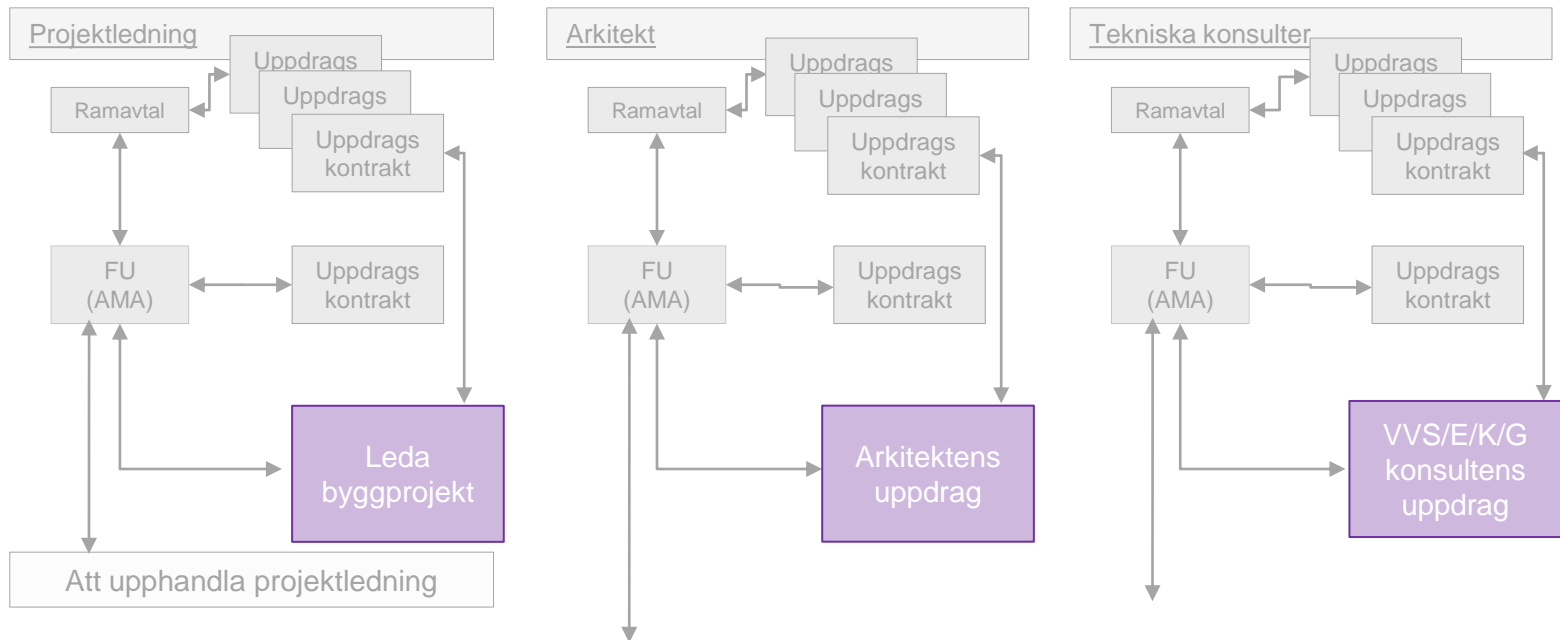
Projektledning

Ramavtal

Uppdrags

Uppdrags

Uppdrags kontrakt

FU (AMA)

Uppdrags kontrakt

Leda byggprojekt

Att upphandla projektledning

Arkitekt

Ramavtal

Uppdrags

Uppdrags

Uppdrags kontrakt

FU (AMA)

Uppdrags kontrakt

Arkitektens uppdrag

Tekniska konsulter

Ramavtal

Uppdrags

Uppdrags

Uppdrags kontrakt

FU (AMA)

Uppdrags kontrakt

VVS/E/K/G konsultens uppdrag